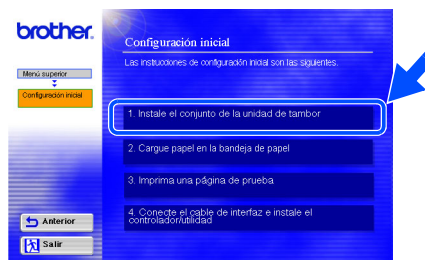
brother.

Menú superior

Configuración inicial

Configuración inicial

Las instrucciones de configuración inicial son las siguientes.

1. Instale el conjunto de la unidad de tambor

2. Cargue papel en la bandeja de papel

3. Imprima una página de prueba

4. Conecte el cable de interfaz e instale el controlador/utilidad

Anterior

Salir